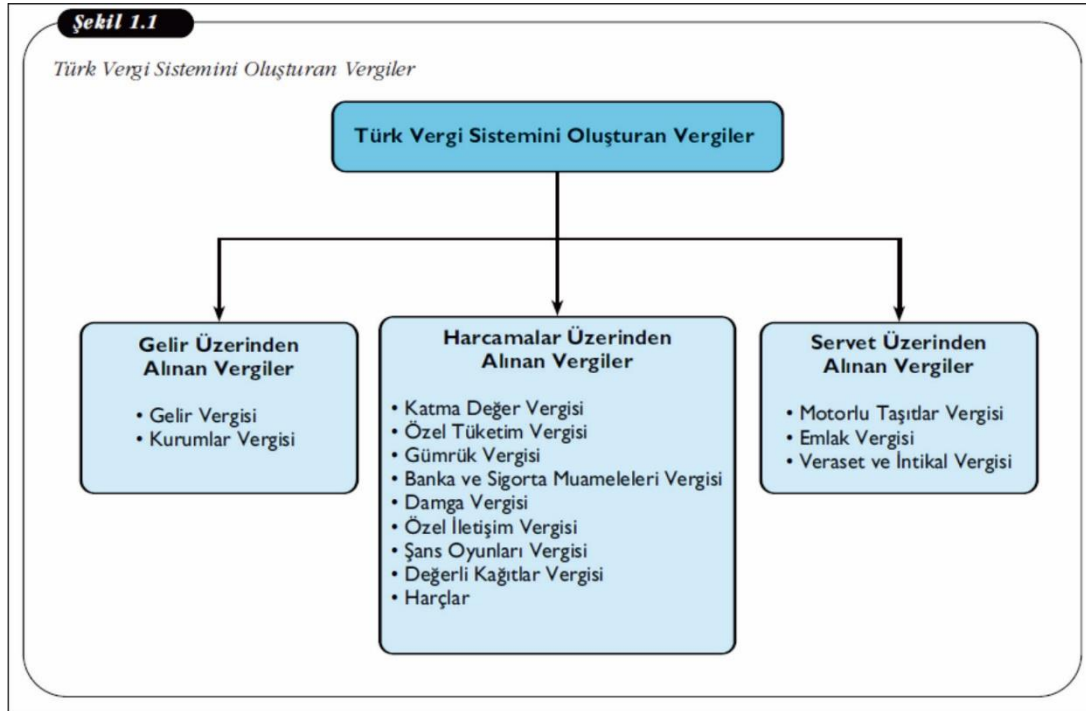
Şekil 1.1

Türk Vergi Sistemini Oluşturan Vergiler

Türk Vergi Sistemini Oluşturan Vergiler

Gelir Üzerinden Alınan Vergiler

• Gelir Vergisi
• Kurumlar Vergisi

Harcamalar Üzerinden Alınan Vergiler

• Katma Değer Vergisi
• Özel Tüketim Vergisi
• Gümrük Vergisi
• Banka ve Sigorta Muameleleri Vergisi
• Damga Vergisi
• Özel İletişim Vergisi
• Şans Oyunları Vergisi
• Değerli Kağıtlar Vergisi
• Harçlar

Servet Üzerinden Alınan Vergiler

• Motorlu Taşıtlar Vergisi
• Emlak Vergisi
• Veraset ve İntikal Vergisi